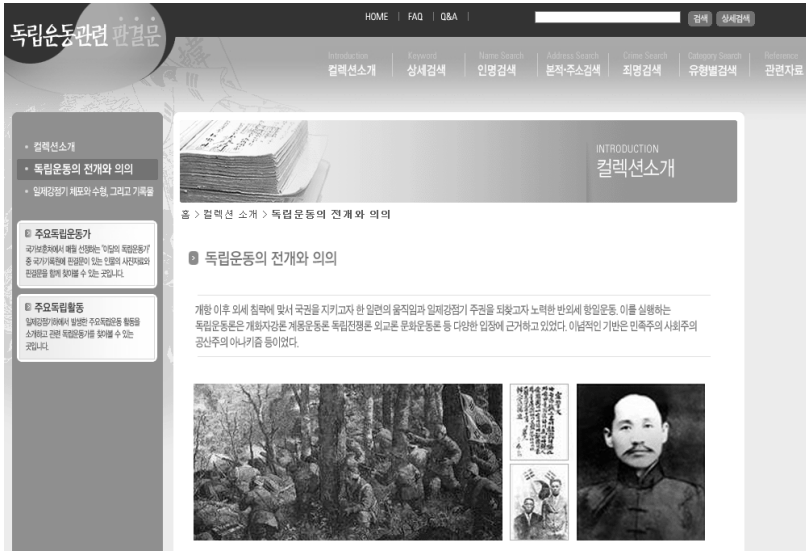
독립운동관련 판결문

HOME | FAQ | Q&A |

검색 상세검색

Introduction 컬렉션소개 | Keyword 상세검색 | Name Search 인명검색 | Address Search 본적·주소검색 | Crime Search 죄명검색 | Category Search 유형별검색 | Reference 관련자료

• 컬렉션소개
• 독립운동의 전개와 의의
• 일제강점기 체포와 수형, 그리고 기록물

주요독립운동가
국가보훈처에서 매월 선정하는 "이달의 독립운동가" 중 국가기록원에 판결문이 있는 인물의 사진자료와 판결문을 함께 찾아볼 수 있는 곳입니다.

주요독립활동
일제강점기하에서 발생한 주요독립운동 활동을 소개하고 관련 독립운동가를 찾아볼 수 있는 곳입니다.

INTRODUCTION
컬렉션소개

홈 > 컬렉션 소개 > 독립운동의 전개와 의의

독립운동의 전개와 의의

개항 이후 외세 침략에 맞서 국권을 지키고자 한 일련의 움직임과 일제강점기 주권을 되찾고자 노력한 반외세 항일운동. 이를 실행하는 독립운동론은 개화자강론 계몽운동론 독립전쟁론 외교론 문화운동론 등 다양한 입장에 근거하고 있었다. 이념적인 기반은 민족주의 사회주의 공산주의 아나키즘 등이었다.